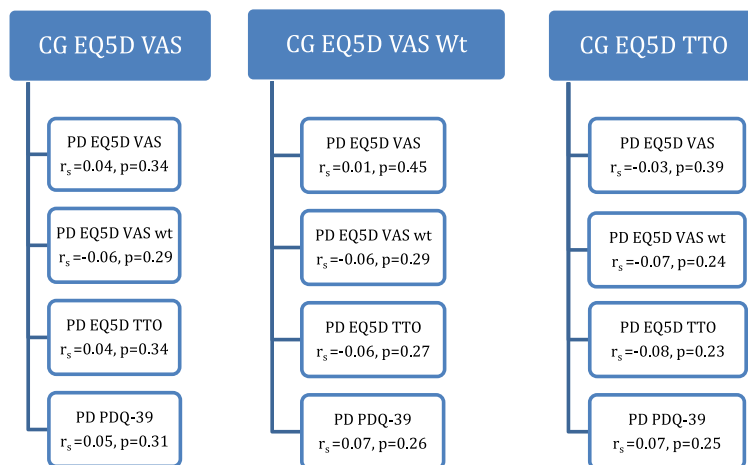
CG EQ5D VAS

PD EQ5D VAS
$r_s$=0.04, p=0.34

PD EQ5D VAS wt
$r_s$=-0.06, p=0.29

PD EQ5D TTO
$r_s$=0.04, p=0.34

PD PDQ-39
$r_s$=0.05, p=0.31

CG EQ5D VAS Wt

PD EQ5D VAS
$r_s$=0.01, p=0.45

PD EQ5D VAS wt
$r_s$=-0.06, p=0.29

PD EQ5D TTO
$r_s$=-0.06, p=0.27

PD PDQ-39
$r_s$=0.07, p=0.26

CG EQ5D TTO

PD EQ5D VAS
$r_s$=-0.03, p=0.39

PD EQ5D VAS wt
$r_s$=-0.07, p=0.24

PD EQ5D TTO
$r_s$=-0.08, p=0.23

PD PDQ-39
$r_s$=0.07, p=0.25